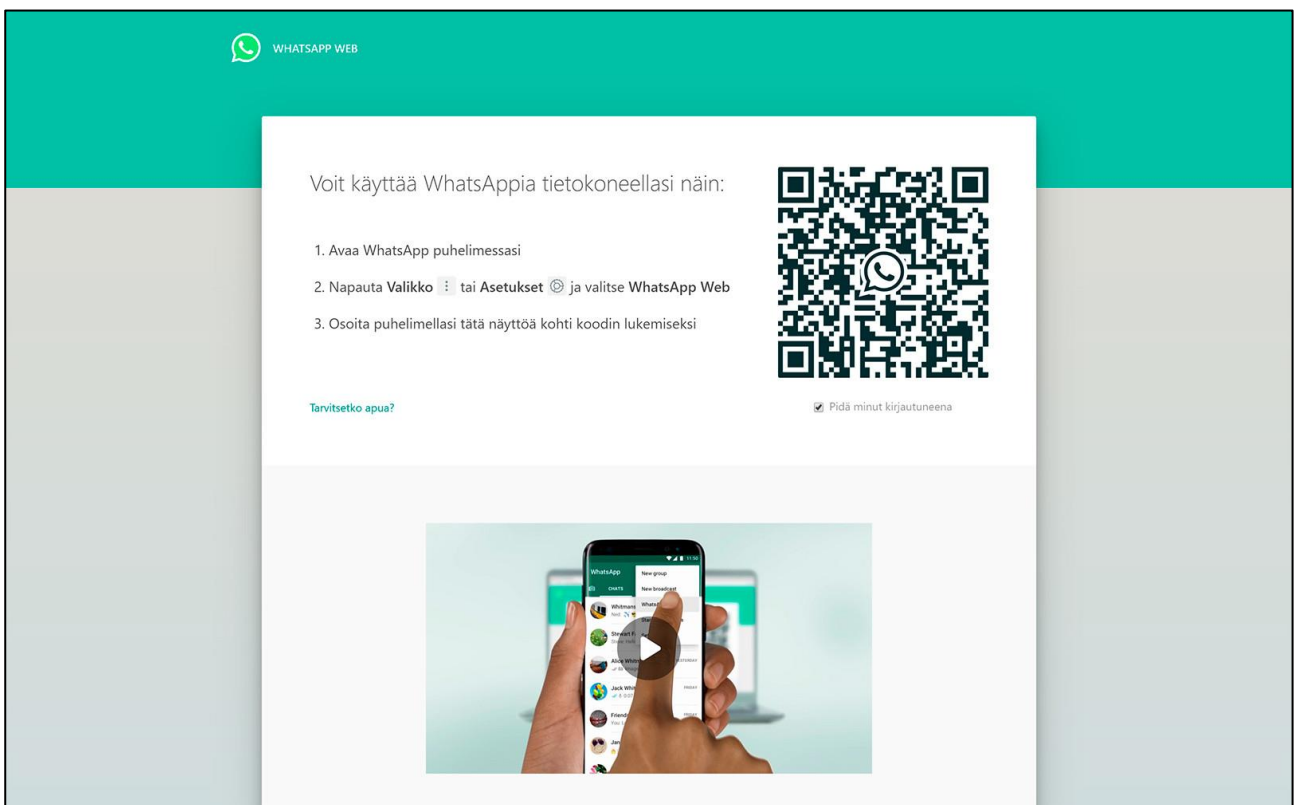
WHATSAPP WEB

Voit käyttää WhatsAppia tietokoneellasi näin:

1. Avaa WhatsApp puhelimessasi

2. Napauta **Valikko** ⋮ tai **Asetukset** ⚙ ja valitse **WhatsApp Web**

3. Osoita puhelimellasi tätä näyttöä kohti koodin lukemiseksi

Tarvitsetko apua?

Pidä minut kirjautuneena

WhatsApp
CHATS
New group
New broadcast
Whitman
Stewart F
Alice Whit
YESTERDAY
Jack Whit
FRIDAY
Friends
FRIDAY
Jan